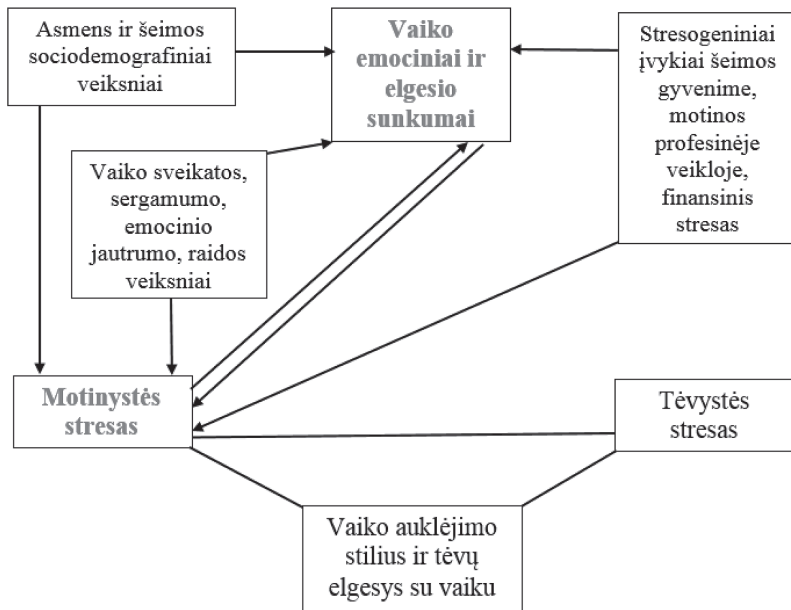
Asmens ir šeimos sociodemografiniai veiksniai

Vaiko emociniai ir elgesio sunkumai

Stresogeniniai įvykiai šeimos gyvenime, motinos profesinėje veikloje, finansinis stresas

Vaiko sveikatos, sergamumo, emocinio jautrumo, raidos veiksniai

Motinystės stresas

Tėvystės stresas

Vaiko auklėjimo stilius ir tėvų elgesys su vaiku